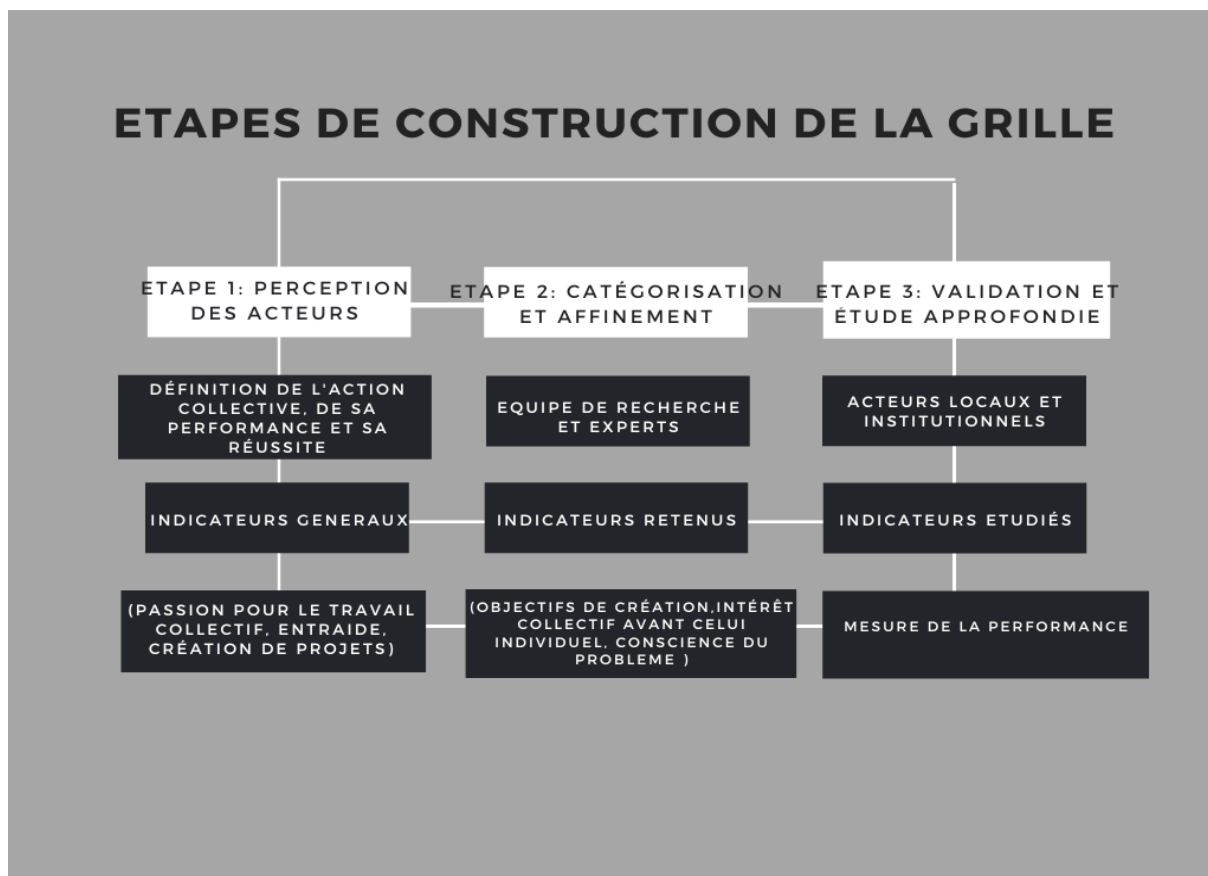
ETAPES DE CONSTRUCTION DE LA GRILLE

ETAPE 1: PERCEPTION DES ACTEURS

ETAPE 2: CATÉGORISATION ET AFFINEMENT

ETAPE 3: VALIDATION ET ÉTUDE APPROFONDIE

DÉFINITION DE L'ACTION COLLECTIVE, DE SA PERFORMANCE ET SA RÉUSSITE

EQUIPE DE RECHERCHE ET EXPERTS

ACTEURS LOCAUX ET INSTITUTIONNELS

INDICATEURS GENERAUX

INDICATEURS RETENUS

INDICATEURS ETUDIÉS

(PASSION POUR LE TRAVAIL COLLECTIF, ENTRAIDE, CRÉATION DE PROJETS)

(OBJECTIFS DE CRÉATION,INTÉRÊT COLLECTIF AVANT CELUI INDIVIDUEL, CONSCIENCE DU PROBLEME )

MESURE DE LA PERFORMANCE